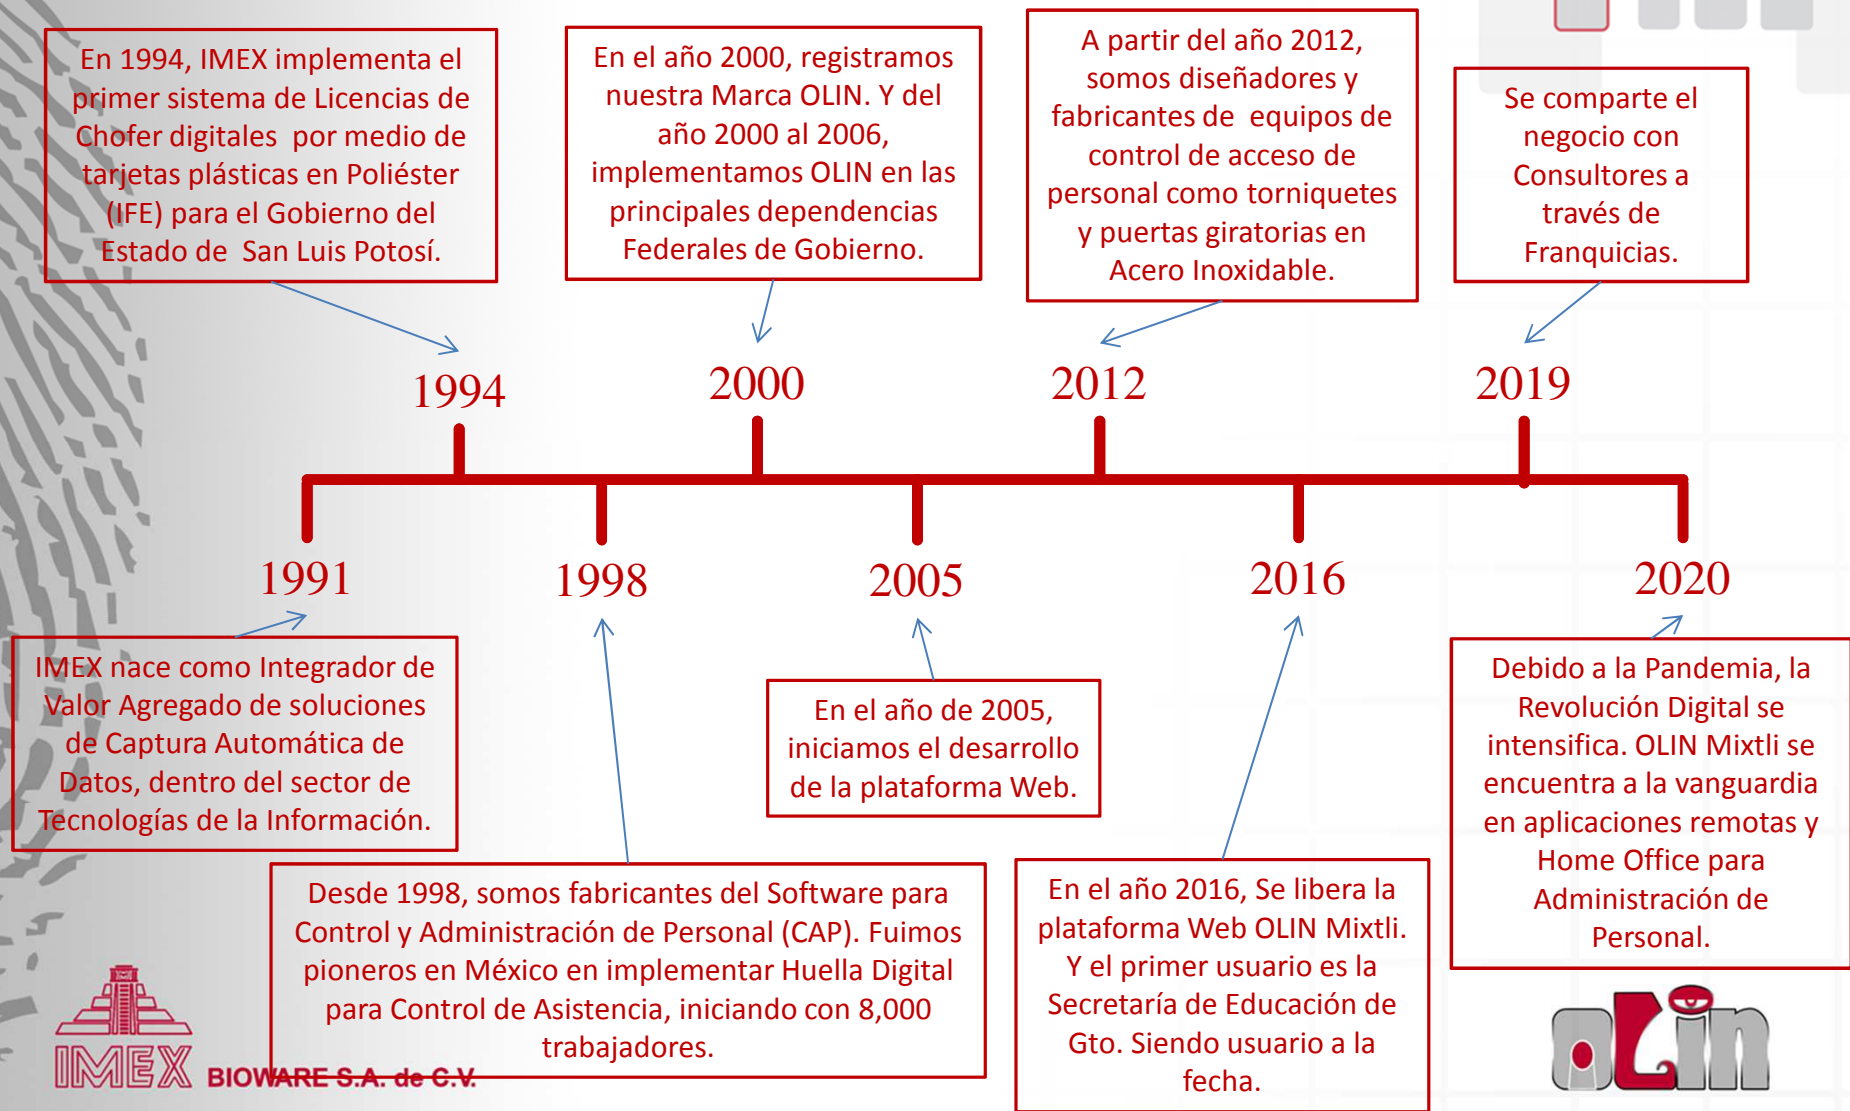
En 1994, IMEX implementa el primer sistema de Licencias de Chofer digitales por medio de tarjetas plásticas en Poliéster (IFE) para el Gobierno del Estado de San Luis Potosí.

En el año 2000, registramos nuestra Marca OLIN. Y del año 2000 al 2006, implementamos OLIN en las principales dependencias Federales de Gobierno.

A partir del año 2012, somos diseñadores y fabricantes de equipos de control de acceso de personal como torniquetes y puertas giratorias en Acero Inoxidable.

Se comparte el negocio con Consultores a través de Franquicias.

1994

2000

2012

2019

1991

1998

2005

2016

2020

IMEX nace como Integrador de Valor Agregado de soluciones de Captura Automática de Datos, dentro del sector de Tecnologías de la Información.

En el año de 2005, iniciamos el desarrollo de la plataforma Web.

Debido a la Pandemia, la Revolución Digital se intensifica. OLIN Mixtli se encuentra a la vanguardia en aplicaciones remotas y Home Office para Administración de Personal.

Desde 1998, somos fabricantes del Software para Control y Administración de Personal (CAP). Fuimos pioneros en México en implementar Huella Digital para Control de Asistencia, iniciando con 8,000 trabajadores.

En el año 2016, Se libera la plataforma Web OLIN Mixtli. Y el primer usuario es la Secretaría de Educación de Gto. Siendo usuario a la fecha.

IMEX BIOWARE S.A. de C.V.

OLIN